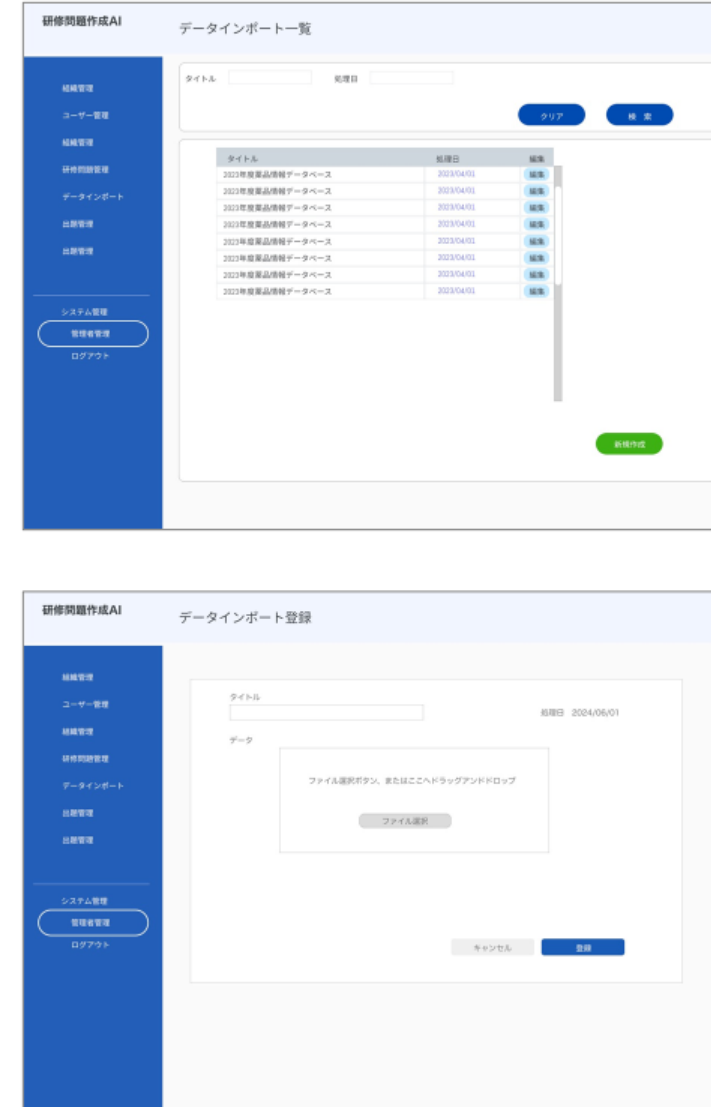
研修問題作成AI

データインポート一覧

組織管理
ユーザー管理
組織管理
研修問題管理
データインポート
出題管理
出題管理

システム管理
管理者管理
ログアウト

タイトル
処理日

クリア
検索

| タイトル | 処理日 | 編集 |
|---|---|---|
| 2023年度薬品情報データベース | 2023/04/01 | 編集 |
| 2023年度薬品情報データベース | 2023/04/01 | 編集 |
| 2023年度薬品情報データベース | 2023/04/01 | 編集 |
| 2023年度薬品情報データベース | 2023/04/01 | 編集 |
| 2023年度薬品情報データベース | 2023/04/01 | 編集 |
| 2023年度薬品情報データベース | 2023/04/01 | 編集 |
| 2023年度薬品情報データベース | 2023/04/01 | 編集 |
| 2023年度薬品情報データベース | 2023/04/01 | 編集 |

新規作成

研修問題作成AI

データインポート登録

組織管理
ユーザー管理
組織管理
研修問題管理
データインポート
出題管理
出題管理

システム管理
管理者管理
ログアウト

タイトル
処理日 2024/06/01
データ

ファイル選択ボタン、またはここへドラッグアンドドロップ
ファイル選択

キャンセル
登録